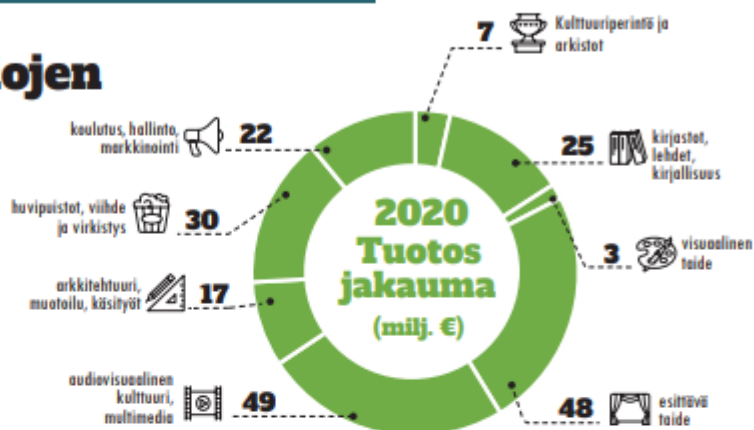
ojen

2020 Tuotos jakauma (milj. €)

7 Kulttuuriperintö ja arkistot

25 kirjastot, lehdet, kirjallisuus

3 visuaalinen taide

48 esittävä taide

49 audiovisuaalinen kulttuuri, multimedia

17 arkkitehtuuri, muotoilu, käsityöt

30 huvipuistot, viihde ja virkistys

22 koulutus, hallinto, markkinointi